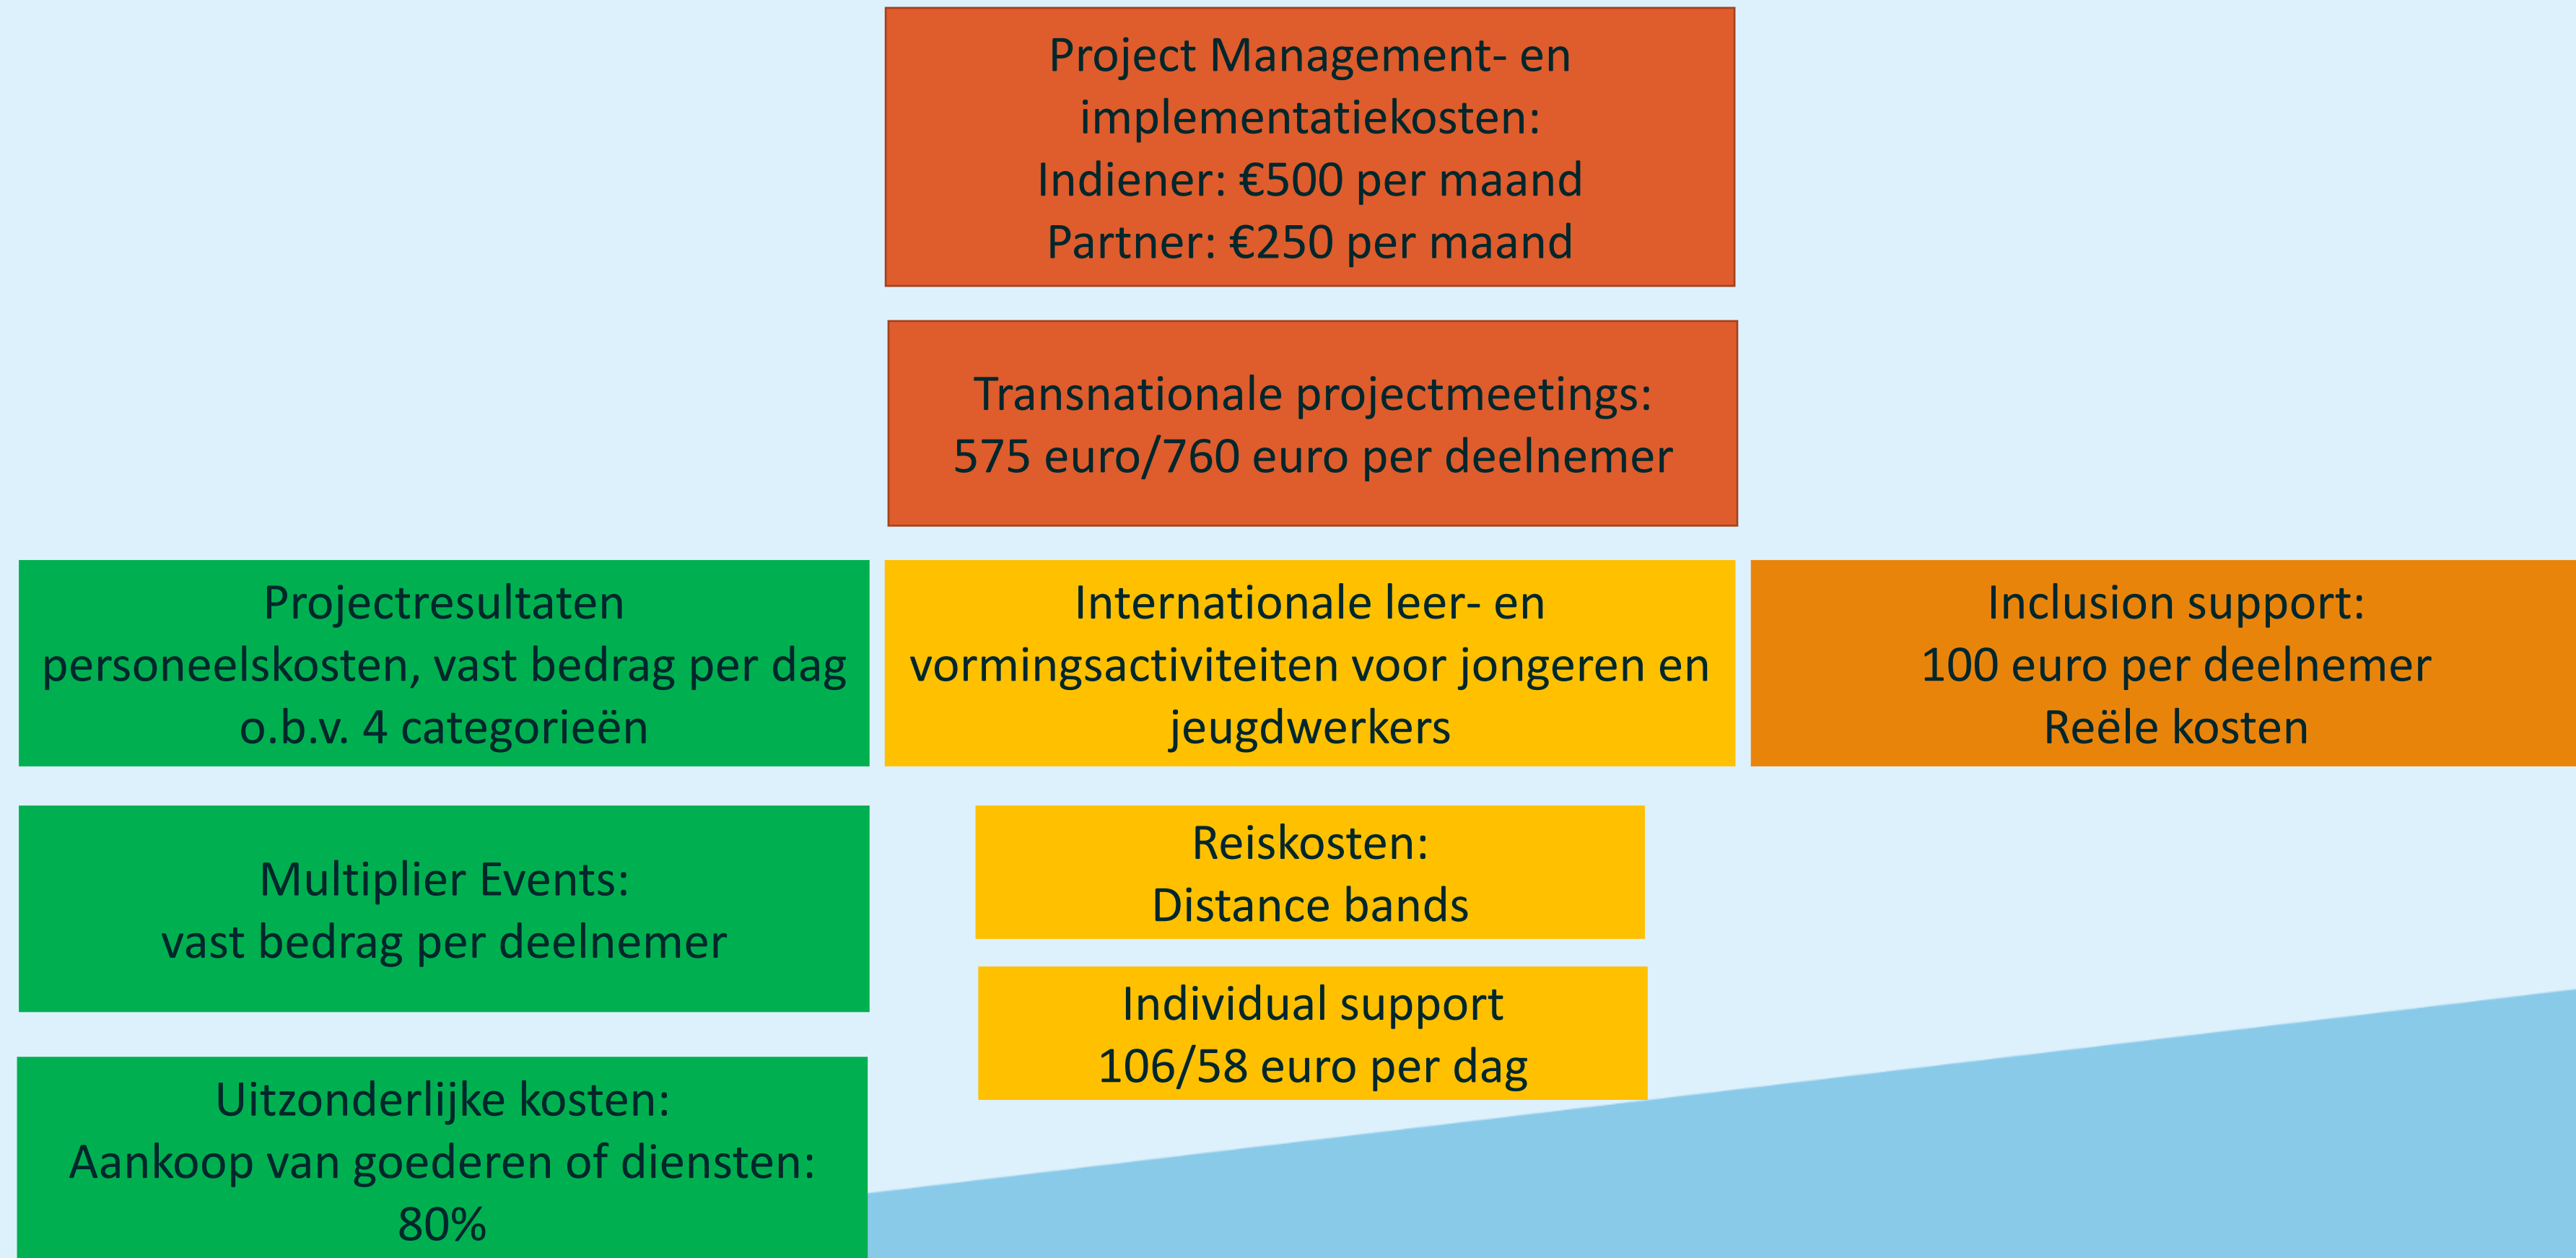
Project Management- en implementatiekosten:
Indiener: €500 per maand
Partner: €250 per maand

Transnationale projectmeetings:
575 euro/760 euro per deelnemer

Projectresultaten
personeelskosten, vast bedrag per dag
o.b.v. 4 categorieën

Internationale leer- en vormingsactiviteiten voor jongeren en jeugdwerkers

Inclusion support:
100 euro per deelnemer
Reëele kosten

Multiplier Events:
vast bedrag per deelnemer

Reiskosten:
Distance bands

Individual support
106/58 euro per dag

Uitzonderlijke kosten:
Aankoop van goederen of diensten:
80%